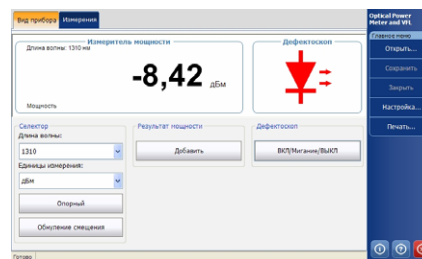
Вид прибора | Измерения

Измеритель мощности
Длина волны: 1310 нм
-8,42 дБм
Мощность

Дефектоскоп

Селектор
Длина волны:
1310
Единицы измерения:
дБм
Опорный
Обнуление смещения

Результат мощности
Добавить

Дефектоскоп
ВКЛ/Мигание/ВЫКЛ

Optical Power Meter and VFL
Главное меню
Открыть...
Сохранить
Закрыть
Настройка...
Печать...

Готово